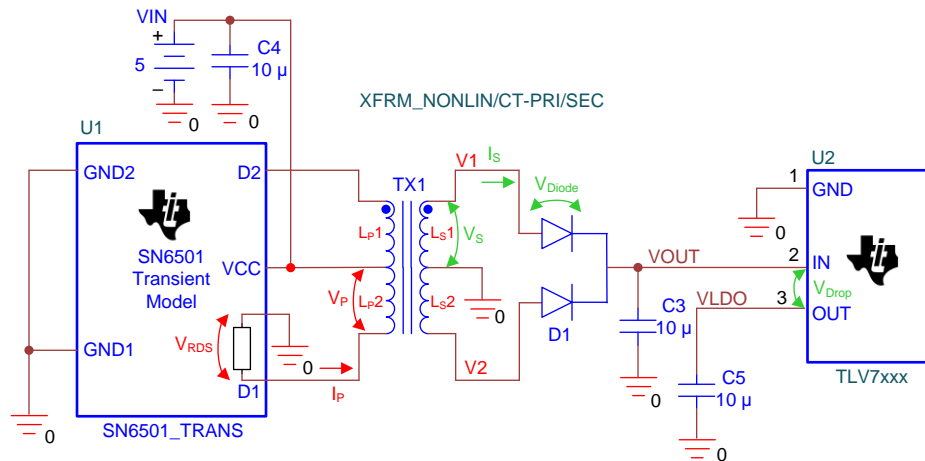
VIN
+
5
–
C4
10 µ
0
0
XFRM_NONLIN/CT-PRI/SEC
U1
GND2
D2
SN6501
Transient
Model
VCC
GND1
$V_{RDS}$
D1
0
$I_P$
SN6501_TRANS
0
TX1
$L_P1$
$V_P$
$L_P2$
$L_S1$
$V_S$
$L_S2$
0
V1
$I_S$
$V_{Diode}$
V2
D1
VOUT
C3
10 µ
0
VLDO
C5
10 µ
0
U2
1
GND
0
2
IN
$V_{Drop}$
3
OUT
TLV7xxx